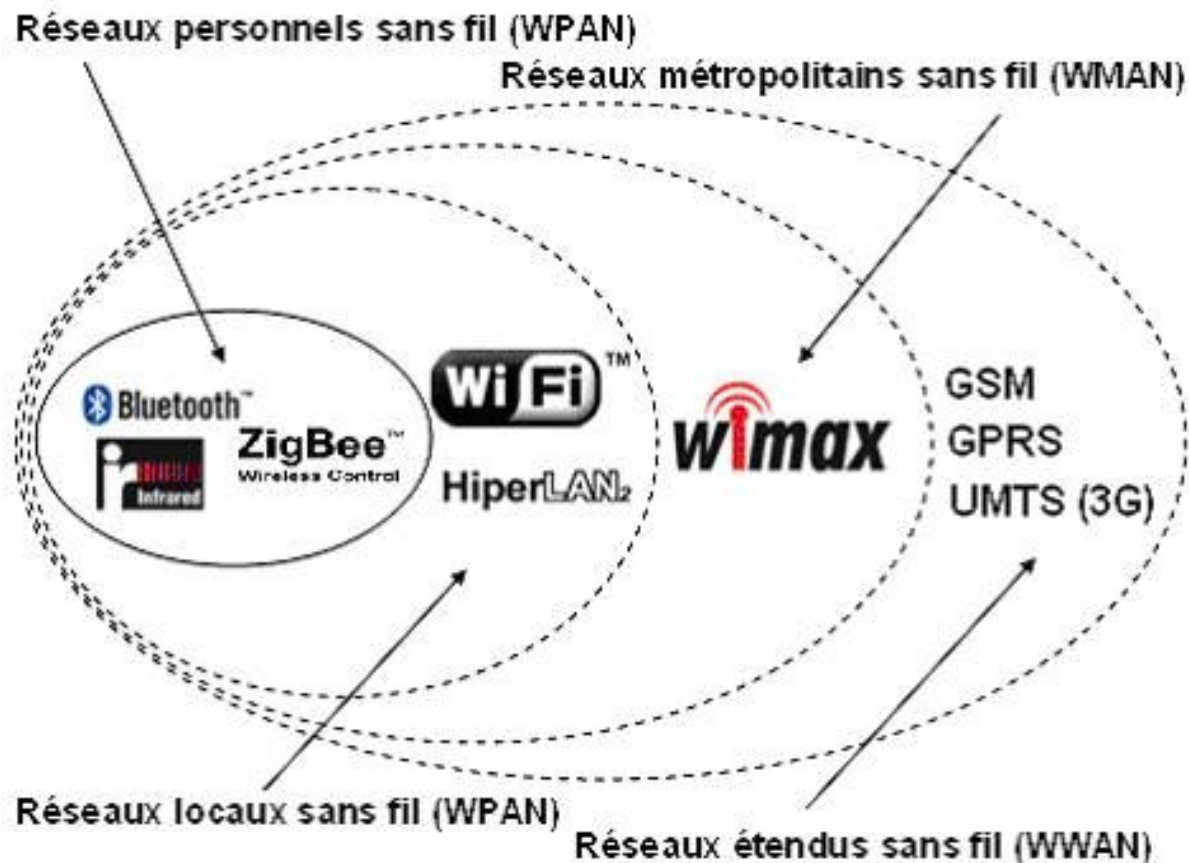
Réseaux personnels sans fil (WPAN)

Réseaux métropolitains sans fil (WMAN)

Bluetooth™

Infrared

ZigBee™
Wireless Control

WiFi™

HiperLAN2

wimax

GSM
GPRS
UMTS (3G)

Réseaux locaux sans fil (WPAN)

Réseaux étendus sans fil (WWAN)